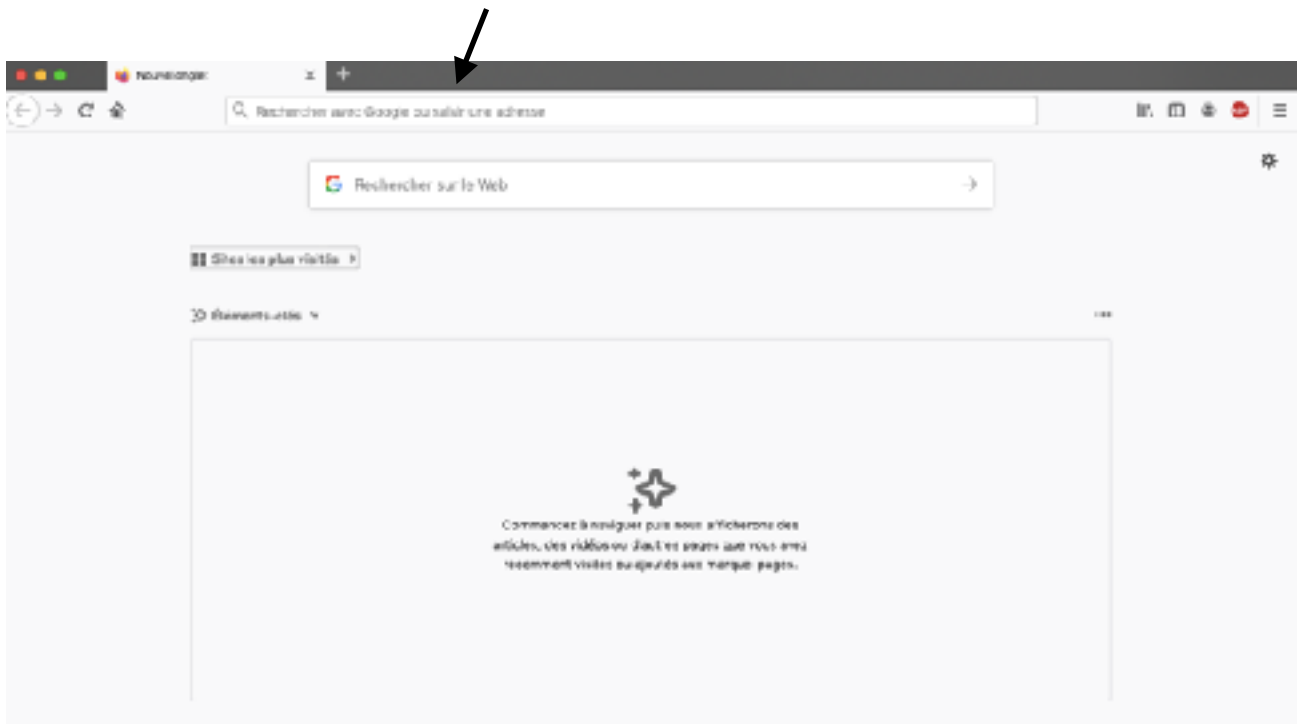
Nouvel onglet

Rechercher avec Google ou saisir une adresse

Rechercher sur le Web

Sites les plus visités

Éléments-clés

Commencez à naviguer puis nous afficherons des articles, des vidéos ou d'autres pages que vous avez récemment visitées ou ajoutées aux marque-pages.